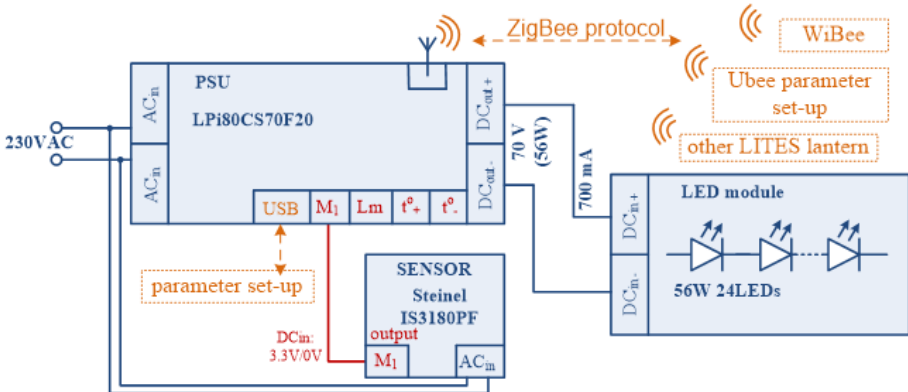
ZigBee protocol

WiBee

Ubee parameter set-up

other LITES lantern

PSU

LPi80CS70F20

$AC_{in}$

$AC_{in}$

230VAC

$DC_{out+}$

$DC_{out-}$

70 V (56W)

700 mA

USB

$M_1$

Lm

$t^o_+$

$t^o_-$

parameter set-up

LED module

$DC_{in+}$

$DC_{in-}$

56W 24LEDs

SENSOR

Steinel IS3180PF

output

DCin: 3.3V/0V

$M_1$

$AC_{in}$